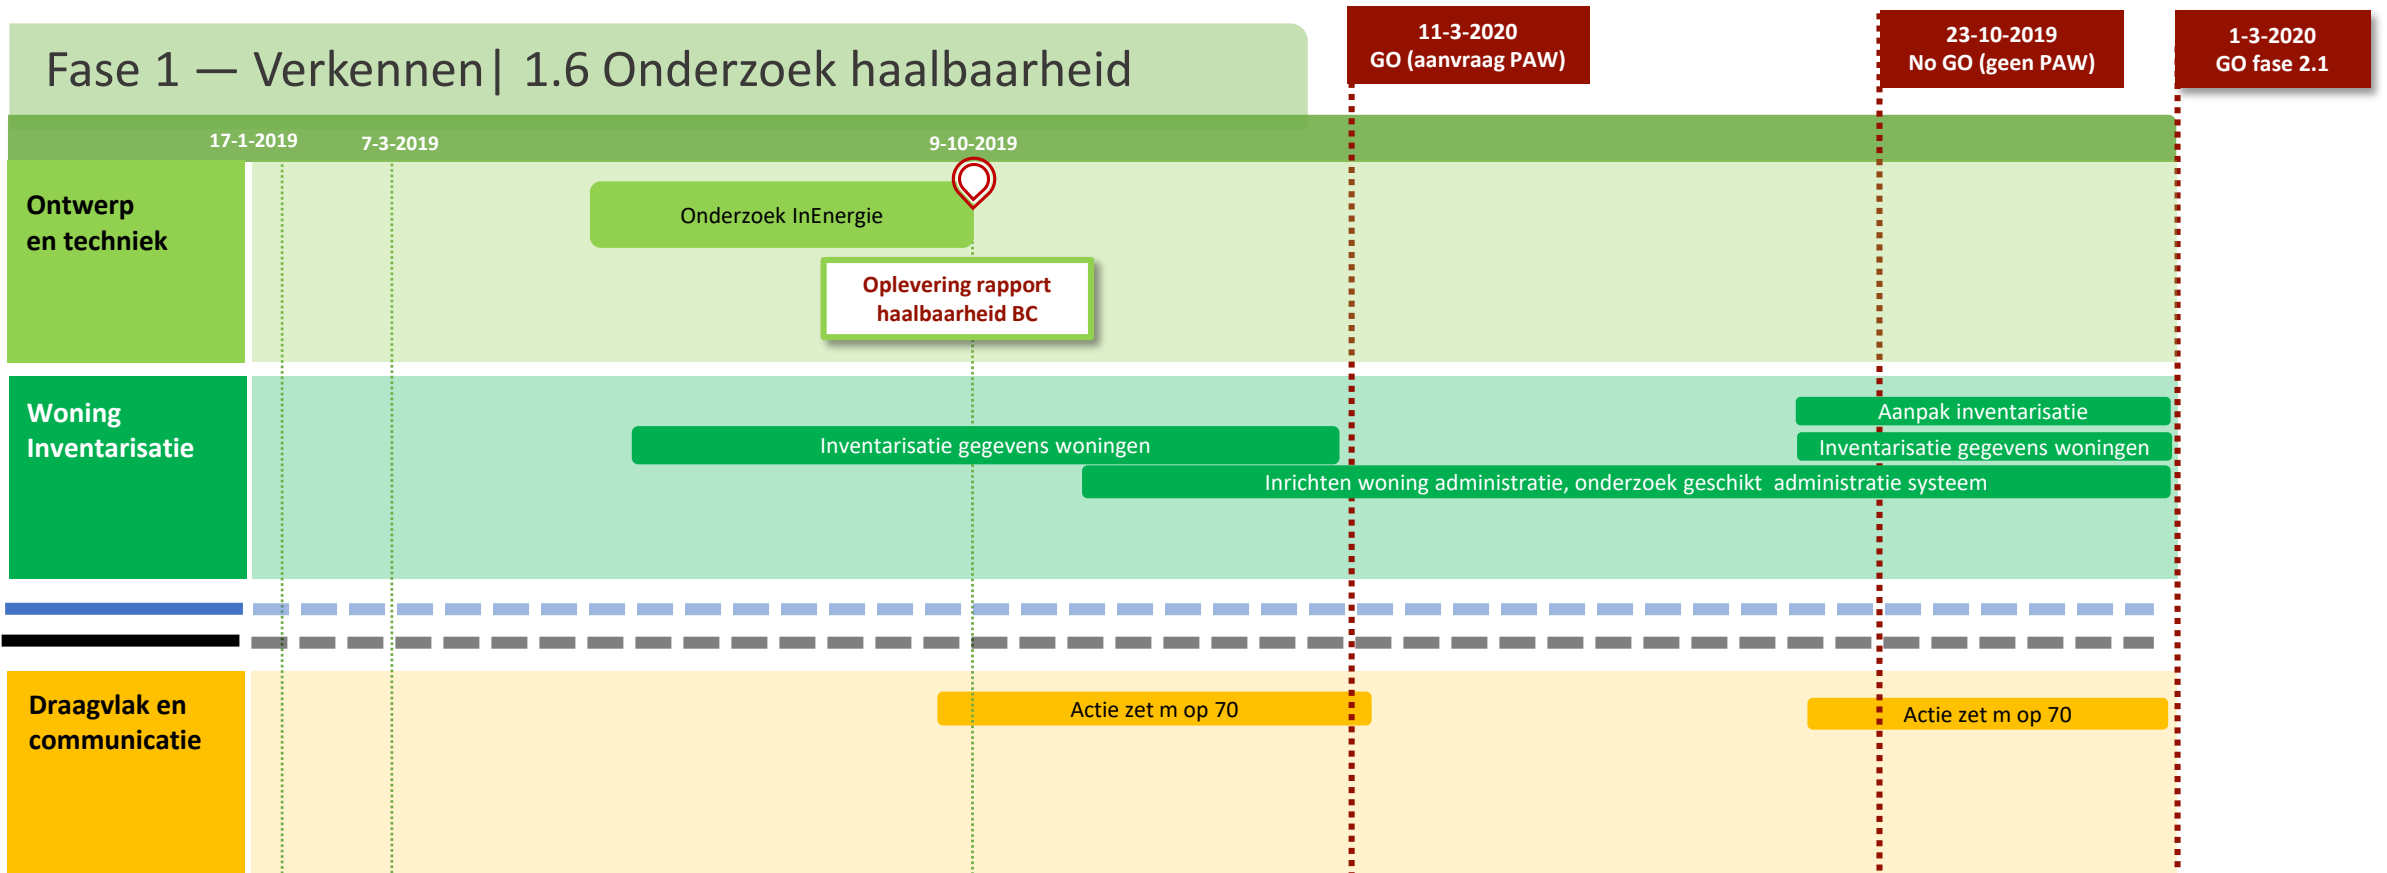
Fase 1 — Verkennen| 1.6 Onderzoek haalbaarheid

11-3-2020
GO (aanvraag PAW)

23-10-2019
No GO (geen PAW)

1-3-2020
GO fase 2.1

17-1-2019

7-3-2019

9-10-2019

Ontwerp en techniek

Onderzoek InEnergie

Oplevering rapport haalbaarheid BC

Woning Inventarisatie

Aanpak inventarisatie

Inventarisatie gegevens woningen

Inventarisatie gegevens woningen

Inrichten woning administratie, onderzoek geschikt administratie systeem

Draagvlak en communicatie

Actie zet m op 70

Actie zet m op 70